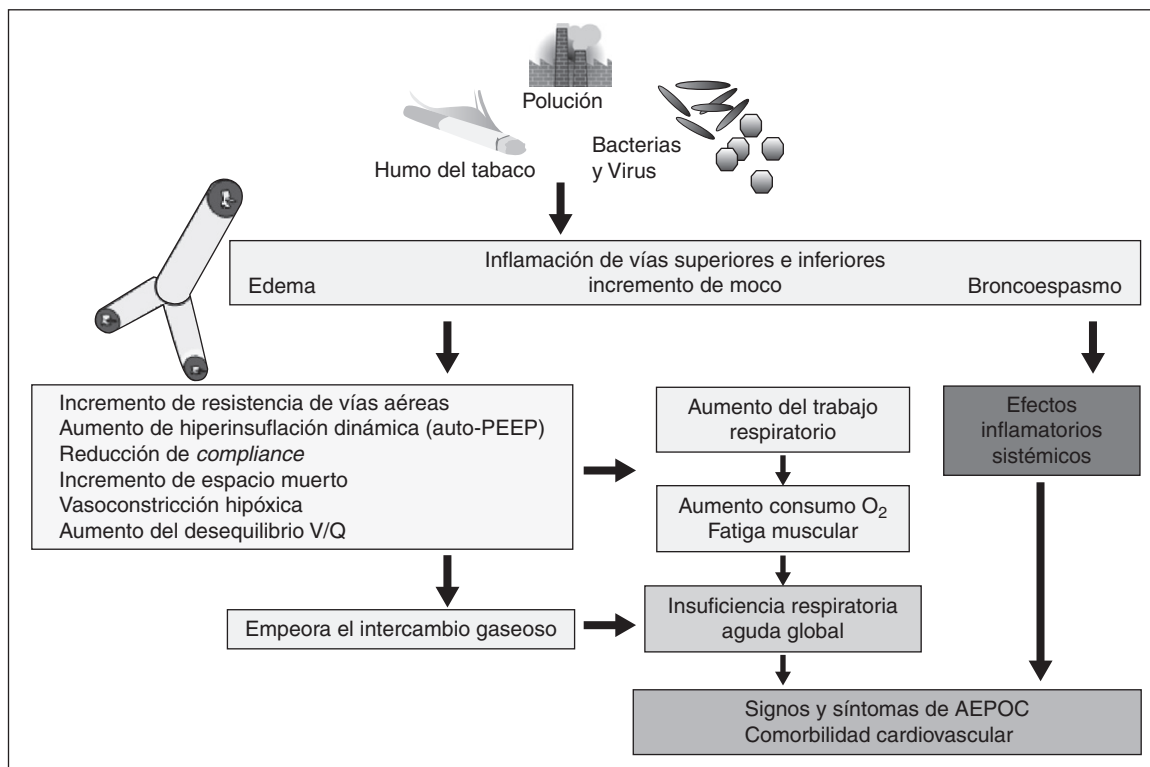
Polución

Humo del tabaco

Bacterias y Virus

Inflamación de vías superiores e inferiores
Edema
incremento de moco
Broncoespasmo

Incremento de resistencia de vías aéreas
Aumento de hiperinsuflación dinámica (auto-PEEP)
Reducción de *compliance*
Incremento de espacio muerto
Vasoconstricción hipóxica
Aumento del desequilibrio V/Q

Aumento del trabajo respiratorio

Aumento consumo $O_2$
Fatiga muscular

Efectos inflamatorios sistémicos

Empeora el intercambio gaseoso

Insuficiencia respiratoria aguda global

Signos y síntomas de AEPOC
Comorbilidad cardiovascular